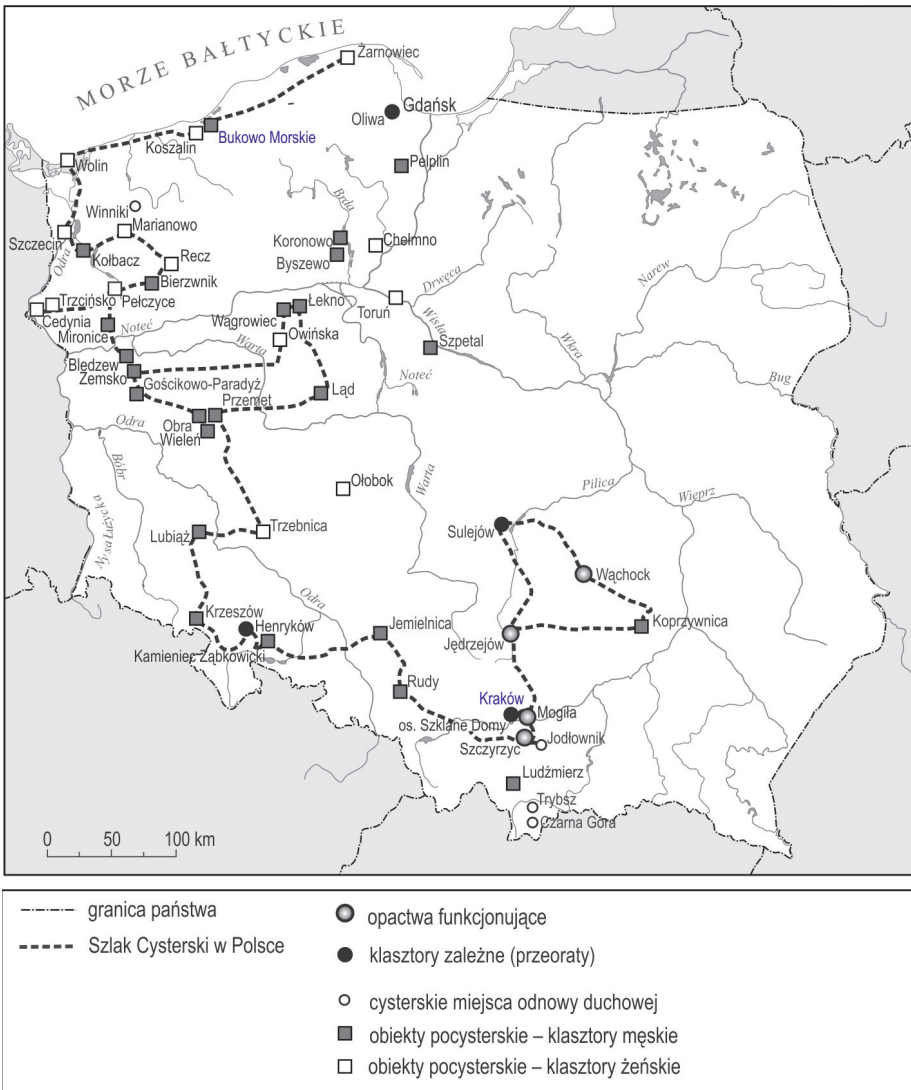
MORZE BAŁTYCKIE

Żarnowiec
Gdańsk
Oliwa
Koszalin
Bukowo Morskie
Wolin
Pelplin
Winniki
Marianowo
Szczecin
Odra
Kołbacz
Recz
Bierzwnik
Koronowo
Byszewo
Brda
Chełmno
Trzcińsko
Pełczyce
Cedynia
Mironice
Noteć
Łekno
Wągrowiec
Owińska
Toruń
Drwęca
Wisła
Szpetal
Noteć
Narew
Wkra
Bug
Bledzew
Zemsko
Gościkowo-Paradyż
Warta
Przemęt
Ląd
Obra
Wieleń
Odra
Bóbr
Nysa Łużycka
Ołobok
Warta
Pilica
Wieprz
Lubiąż
Trzebnica
Sulejów
Wąchock
Odra
Krzeszów
Henryków
Jemielnica
Jędrzejów
Koprzywnica
Kamieniec Ząbkowicki
Rudy
Kraków
Mogiła
os. Szklane Domy
Szczyrzyc
Jodłownik
Ludźmierz
Trybsz
Czarna Góra

0 50 100 km

granica państwa
Szlak Cysterski w Polsce
opactwa funkcjonujące
klasztory zależne (przeoraty)
cysterskie miejsca odnowy duchowej
obiekty pocysterskie – klasztory męskie
obiekty pocysterskie – klasztory żeńskie